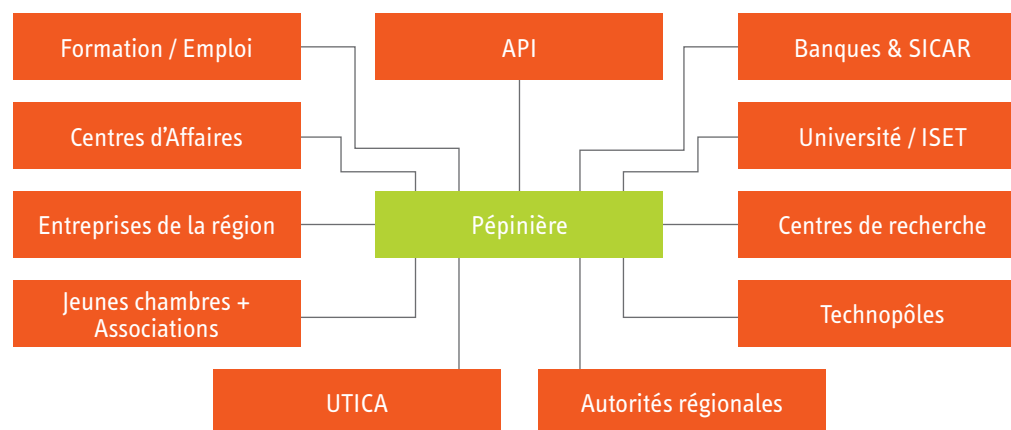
Formation / Emploi

API

Banques & SICAR

Centres d'Affaires

Université / ISET

Entreprises de la région

Pépinière

Centres de recherche

Jeunes chambres + Associations

Technopôles

UTICA

Autorités régionales